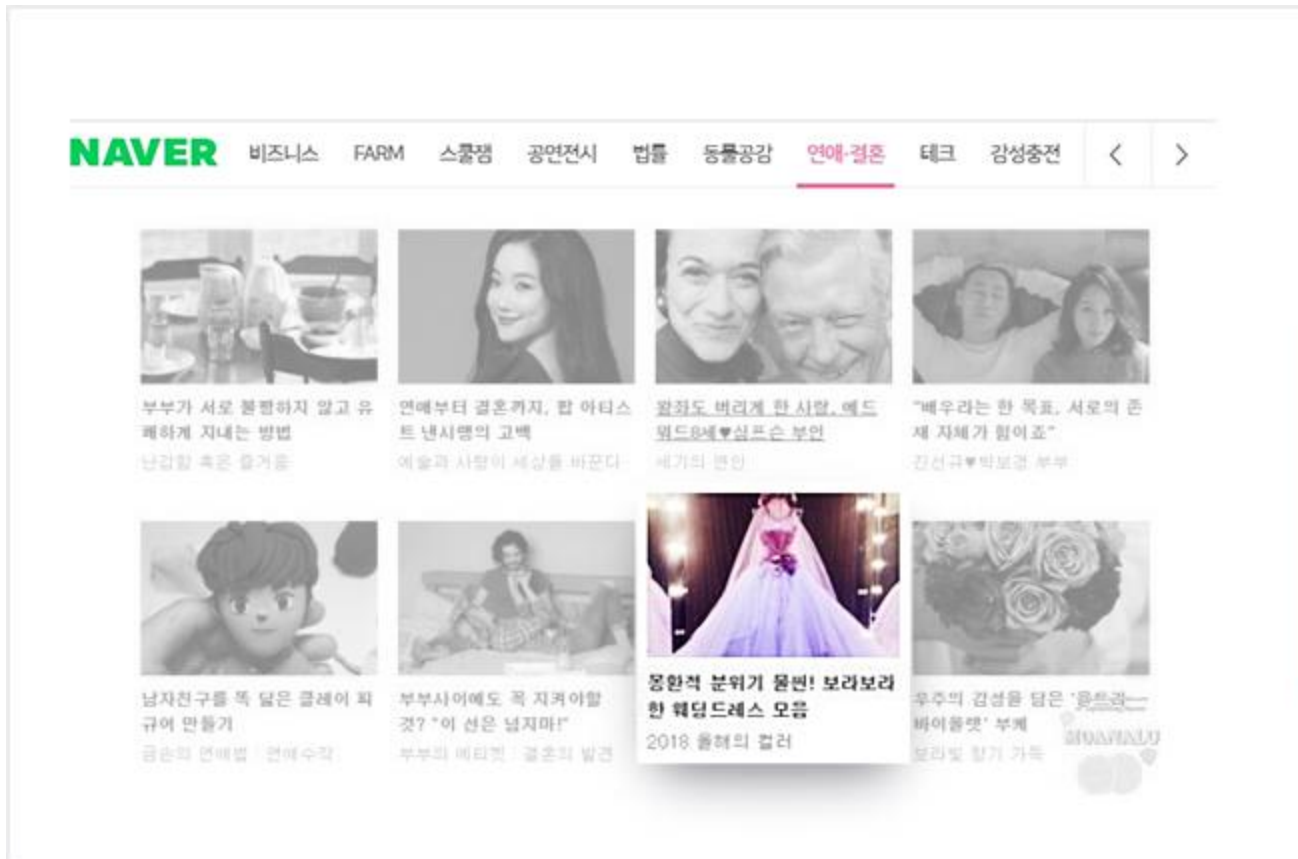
NAVER 비즈니스 FARM 스쿨잼 공연전시 법률 동물공감 연애·결혼 테크 감성충전 < >

부부가 서로 불편하지 않고 유쾌하게 지내는 방법
난감할 혹은 즐거움

연애부터 결혼까지, 팝 아티스트 낸시랭의 고백
예술과 사랑이 세상을 바꾼다

왕좌도 버리게 한 사랑, 에드워드8세♥심프슨 부인
세기의 연인

"배우라는 한 목표, 서로의 존재 자체가 힘이죠"
간선규♥박보경 부부

남자친구를 똑 닮은 클레이 피규어 만들기
금손의 연애법 : 연애수작

부부사이에도 꼭 지켜야할 것? "이 선은 넘지마!"
부부의 에티켓 : 결혼의 발견

몽환적 분위기 물씬! 보라보라한 웨딩드레스 모음
2018 올해의 컬러

우주의 감성을 담은 '울트라 바이올렛' 부케
보라빛 향기 가득

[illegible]